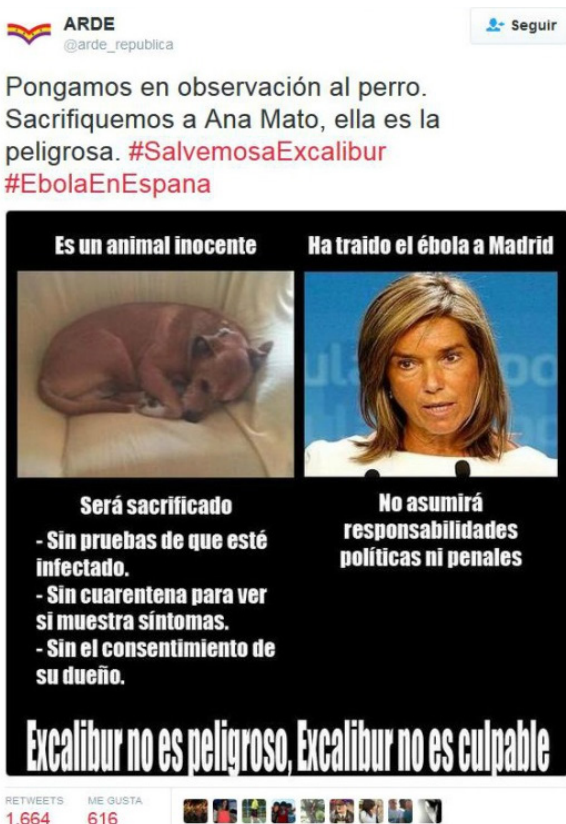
ARDE
@arde_republica

Seguir

Pongamos en observación al perro. Sacrifiquemos a Ana Mato, ella es la peligrosa. #SalvemosaExcalibur #EbolaEnEspana

Es un animal inocente

Ha traido el ébola a Madrid

Será sacrificado
- Sin pruebas de que esté infectado.
- Sin cuarentena para ver si muestra síntomas.
- Sin el consentimiento de su dueño.

No asumirá responsabilidades políticas ni penales

Excalibur no es peligroso, Excalibur no es culpable

RETWEETS
1.664

ME GUSTA
616